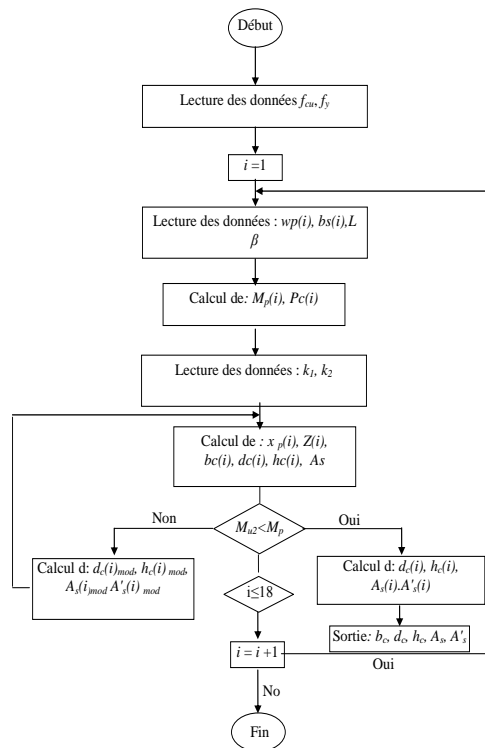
Début

Lecture des données $f_{cu}$, $f_y$

$i = 1$

Lecture des données : $wp(i)$, $bs(i)$, $L$ $\beta$

Calcul de: $M_p(i)$, $Pc(i)$

Lecture des données : $k_1$, $k_2$

Calcul de : $x_p(i)$, $Z(i)$, $bc(i)$, $dc(i)$, $hc(i)$, $As$

$M_{u2} < M_p$

Non

Oui

Calcul d: $d_c(i)_{mod}$, $h_c(i)_{mod}$, $A_s(i)_{mod}$ $A'_s(i)_{mod}$

Calcul d: $d_c(i)$, $h_c(i)$, $A_s(i)$.$A'_s(i)$

$i \leq 18$

Sortie: $b_c$, $d_c$, $h_c$, $A_s$, $A'_s$

$i = i + 1$

Oui

No

Fin